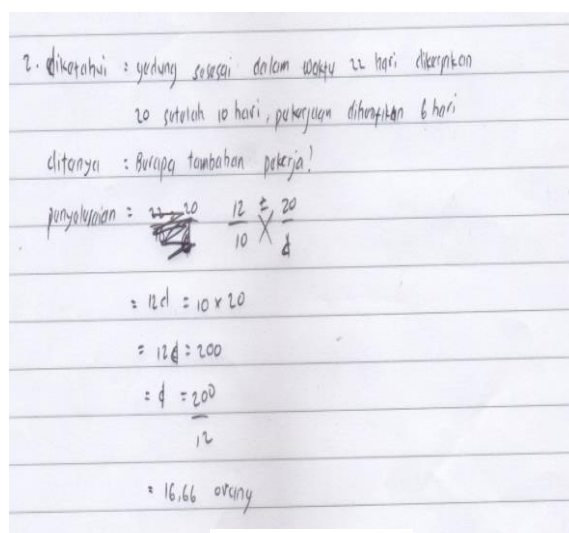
2. diketahui : gedung selesai dalam waktu 22 hari dikerjakan 20 setelah 10 hari, pekerjaan dihentikan 6 hari

ditanya : Berapa tambahan pekerja!

penyelesaian : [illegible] $\frac{12}{10} \times \frac{20}{d}$

$= 12d = 10 \times 20$

$= 12d = 200$

$= d = \frac{200}{12}$

$= 16,66$ orang